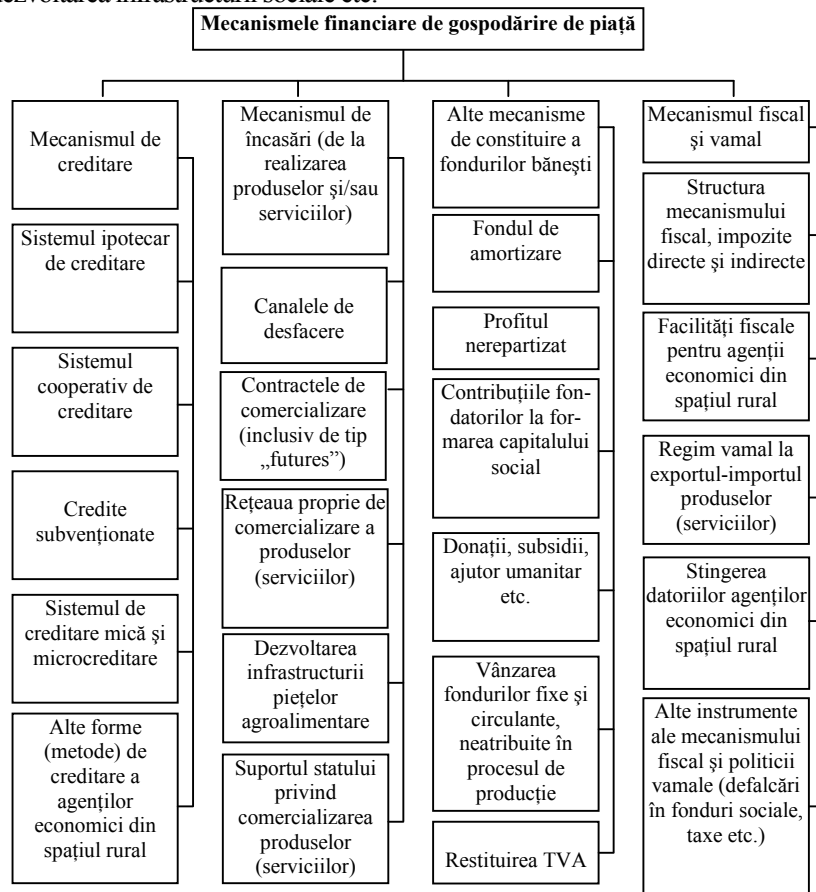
dezvoltarea infrastructurii sociale etc.

Mecanismele financiare de gospodărire de piață

Mecanismul de creditare

Sistemul ipotecar de creditare

Sistemul cooperativ de creditare

Credite subvenționate

Sistemul de creditare mică și microcreditare

Alte forme (metode) de creditare a agenților economici din spațiul rural

Mecanismul de încasări (de la realizarea produselor și/sau serviciilor)

Canalele de desfacere

Contractele de comercializare (inclusiv de tip „futures")

Rețeaua proprie de comercializare a produselor (serviciilor)

Dezvoltarea infrastructurii piețelor agroalimentare

Suportul statului privind comercializarea produselor (serviciilor)

Alte mecanisme de constituire a fondurilor bănești

Fondul de amortizare

Profitul nerepartizat

Contribuțiile fondatorilor la formarea capitalului social

Donații, subsidii, ajutor umanitar etc.

Vânzarea fondurilor fixe și circulante, neatribuite în procesul de producție

Restituirea TVA

Mecanismul fiscal și vamal

Structura mecanismului fiscal, impozite directe și indirecte

Facilități fiscale pentru agenții economici din spațiul rural

Regim vamal la exportul-importul produselor (serviciilor)

Stingerea datoriilor agenților economici din spațiul rural

Alte instrumente ale mecanismului fiscal și politicii vamale (defalcări în fonduri sociale, taxe etc.)